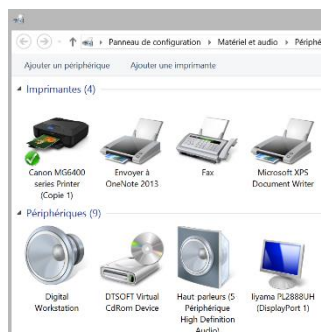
Panneau de configuration › Matériel et audio › Périphé

Ajouter un périphérique   Ajouter une imprimante

Imprimantes (4)

Canon MG6400 series Printer (Copie 1)

Envoyer à OneNote 2013

Fax

Microsoft XPS Document Writer

Périphériques (9)

Digital Workstation

DTSOFT Virtual CdRom Device

Haut parleurs (5 Périphérique High Definition Audio)

Iiyama PL2888UH (DisplayPort 1)